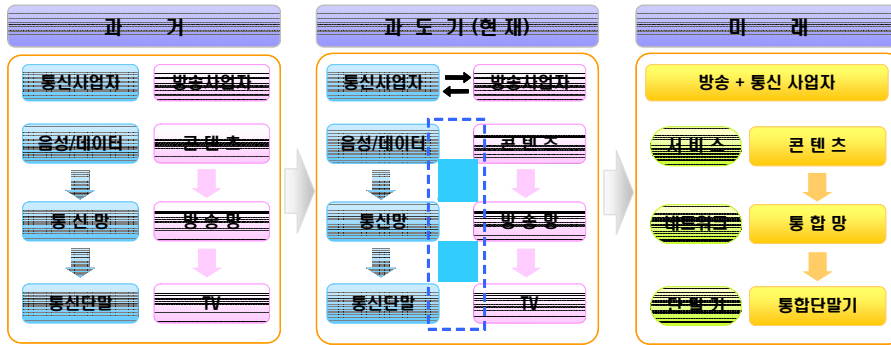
과 거

통신사업자
방송사업자
음성/데이터
콘 텐 츠
통 신 망
방 송 망
통신단말
TV

과 도 기 (현 재)

통신사업자
방송사업자
음성/데이터
콘 텐 츠
통신망
방 송 망
통신단말
TV

미 래

방송 + 통신 사업자
서 비 스
콘 텐 츠
네트워크
통 합 망
단 말 기
통합단말기